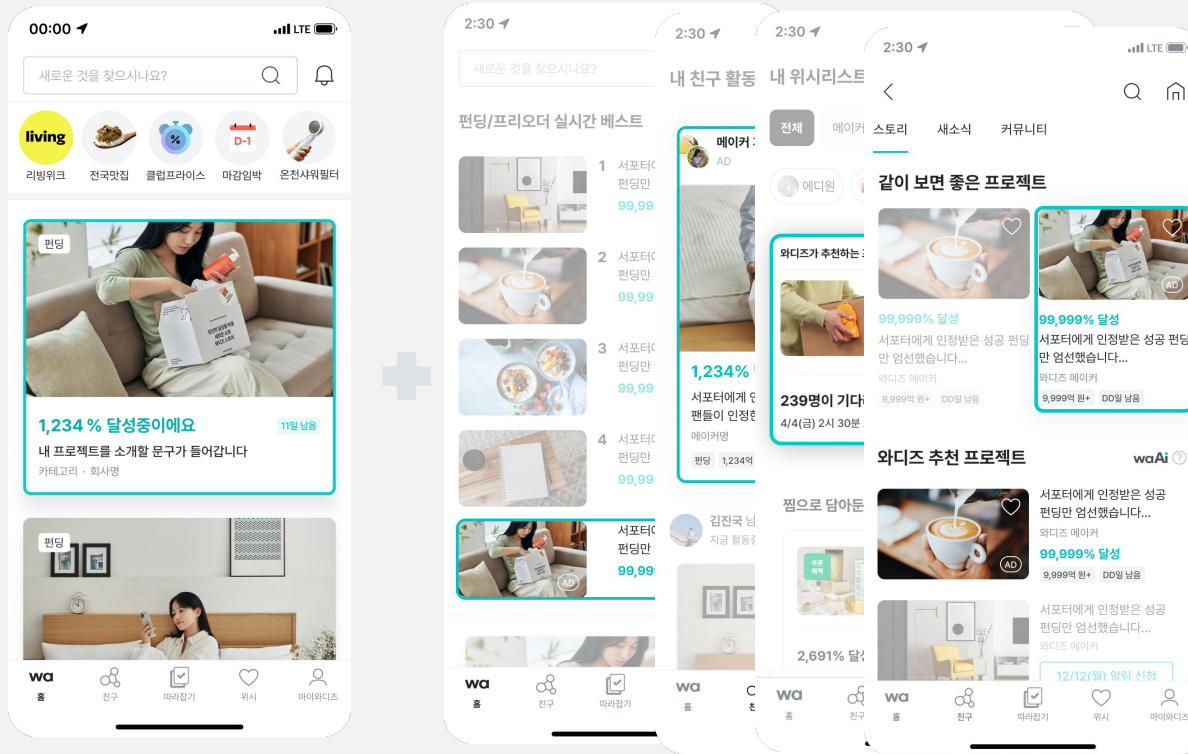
00:00
LTE
새로운 것을 찾으시나요?
living
리빙위크
전국맛집
클럽프라이스
D-1
마감임박
온천샤워필터
펀딩
1,234 % 달성중이에요
11일 남음
내 프로젝트를 소개할 문구가 들어갑니다
카테고리 · 회사명
펀딩
wa
홈
친구
따라잡기
위시
마이와디즈

2:30
새로운 것을 찾으시나요?
펀딩/프리오더 실시간 베스트
1 서포터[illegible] 펀딩만 99,99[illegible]
2 서포터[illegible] 펀딩만 99,99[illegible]
3 서포터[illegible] 펀딩만 99,99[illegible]
4 서포터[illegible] 펀딩만 99,99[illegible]
서포터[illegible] 펀딩만 99,99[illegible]
AD
wa
홈
친구
따라잡기

2:30
내 친구 활동
메이커 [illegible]
AD
1,234%
서포터에게 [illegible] 팬들이 인정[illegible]
메이커명
펀딩 1,234억
김진국 님
지금 활동
wa
홈

2:30
내 위시리스트
전체
메이커
에디원
와디즈가 추천하는 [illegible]
239명이 기다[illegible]
4/4(금) 2시 30분 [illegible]
찜으로 담아둔
2,691% 달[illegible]
wa
홈
친구

2:30
LTE
스토리
새소식
커뮤니티
같이 보면 좋은 프로젝트
99,999% 달성
서포터에게 인정받은 성공 펀딩만 엄선했습니다...
와디즈 메이커
9,999억 원+
DD일 남음
AD
99,999% 달성
서포터에게 인정받은 성공 펀딩만 엄선했습니다...
와디즈 메이커
9,999억 원+
DD일 남음
와디즈 추천 프로젝트
waAi
AD
서포터에게 인정받은 성공 펀딩만 엄선했습니다...
와디즈 메이커
99,999% 달성
9,999억 원+
DD일 남음
서포터에게 인정받은 성공 펀딩만 엄선했습니다...
와디즈 메이커
12/12(월) 알림 신청
wa
홈
친구
따라잡기
위시
마이와디즈